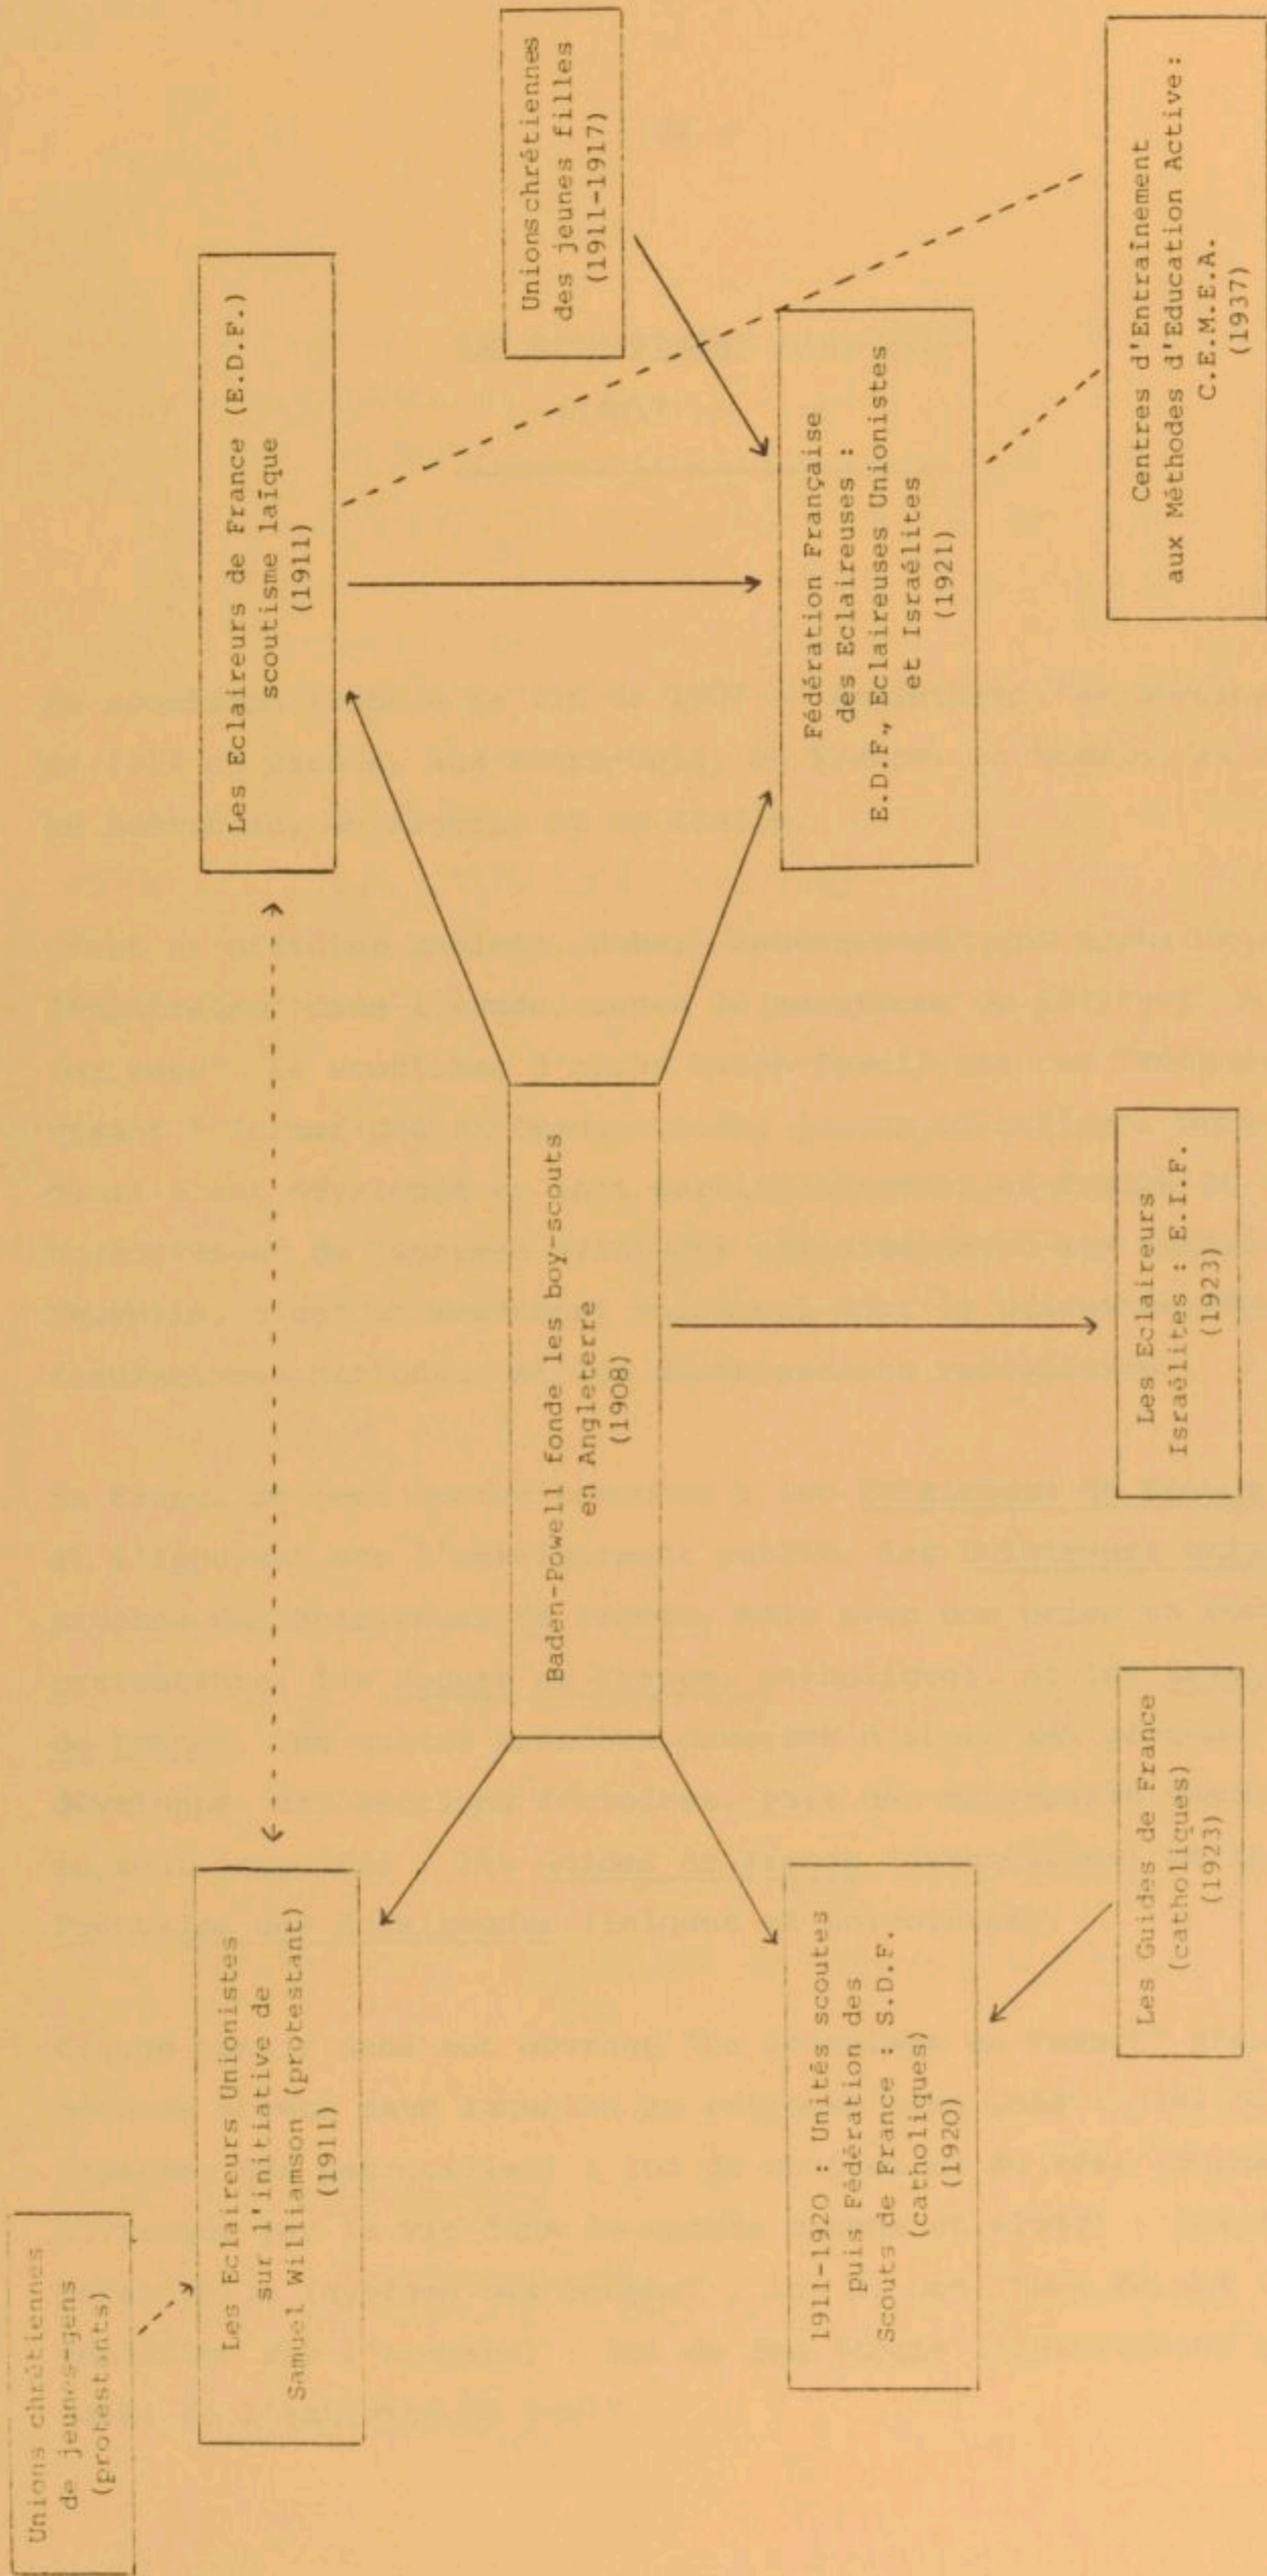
Baden-Powell fonde les boy-scouts en Angleterre (1908)

Les Eclaireurs de France (E.D.F.) scoutisme laïque (1911)

Unions chrétiennes des jeunes filles (1911-1917)

Fédération Française des Eclaireuses : E.D.F., Eclaireuses Unionistes et Israëlites (1921)

Centres d'Entraînement aux Méthodes d'Education Active : C.E.M.E.A. (1937)

Les Eclaireurs Israëlites : E.I.F. (1923)

Unions chrétiennes de jeunes-gens (protestants)

Les Eclaireurs Unionistes sur l'initiative de Samuel Williamson (protestant) (1911)

1911-1920 : Unités scoutes puis Fédération des Scouts de France : S.D.F. (catholiques) (1920)

Les Guides de France (catholiques) (1923)